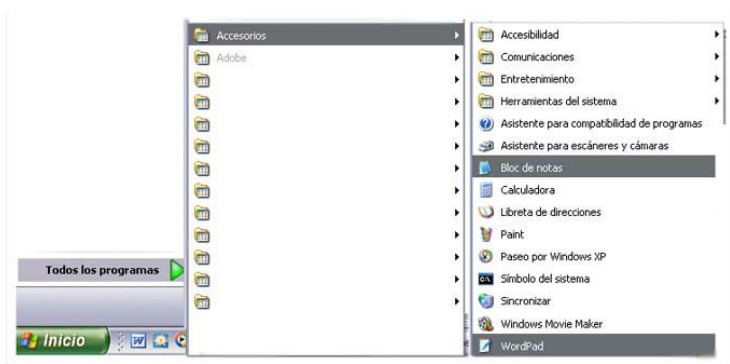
Accesorios
Adobe

Accesibilidad
Comunicaciones
Entretenimiento
Herramientas del sistema
Asistente para compatibilidad de programas
Asistente para escáneres y cámaras
Bloc de notas
Calculadora
Libreta de direcciones
Paint
Paseo por Windows XP
Símbolo del sistema
Sincronizar
Windows Movie Maker
WordPad

Todos los programas

Inicio